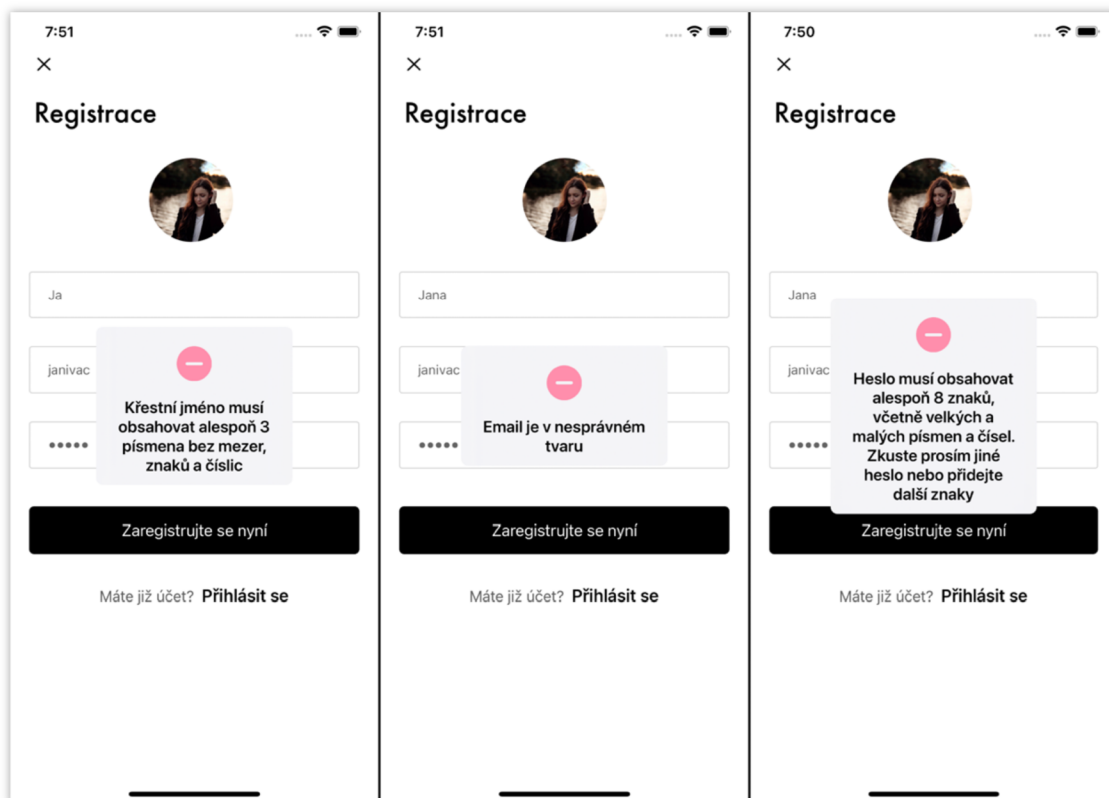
7:51

×

Registrace

Ja

janivac

•••••

Křestní jméno musí obsahovat alespoň 3 písmena bez mezer, znaků a číslic

Zaregistrujte se nyní

Máte již účet? Přihlásit se

7:51

×

Registrace

Jana

janivac

•••••

Email je v nesprávném tvaru

Zaregistrujte se nyní

Máte již účet? Přihlásit se

7:50

×

Registrace

Jana

janivac

•••••

Heslo musí obsahovat alespoň 8 znaků, včetně velkých a malých písmen a čísel. Zkuste prosím jiné heslo nebo přidejte další znaky

Zaregistrujte se nyní

Máte již účet? Přihlásit se